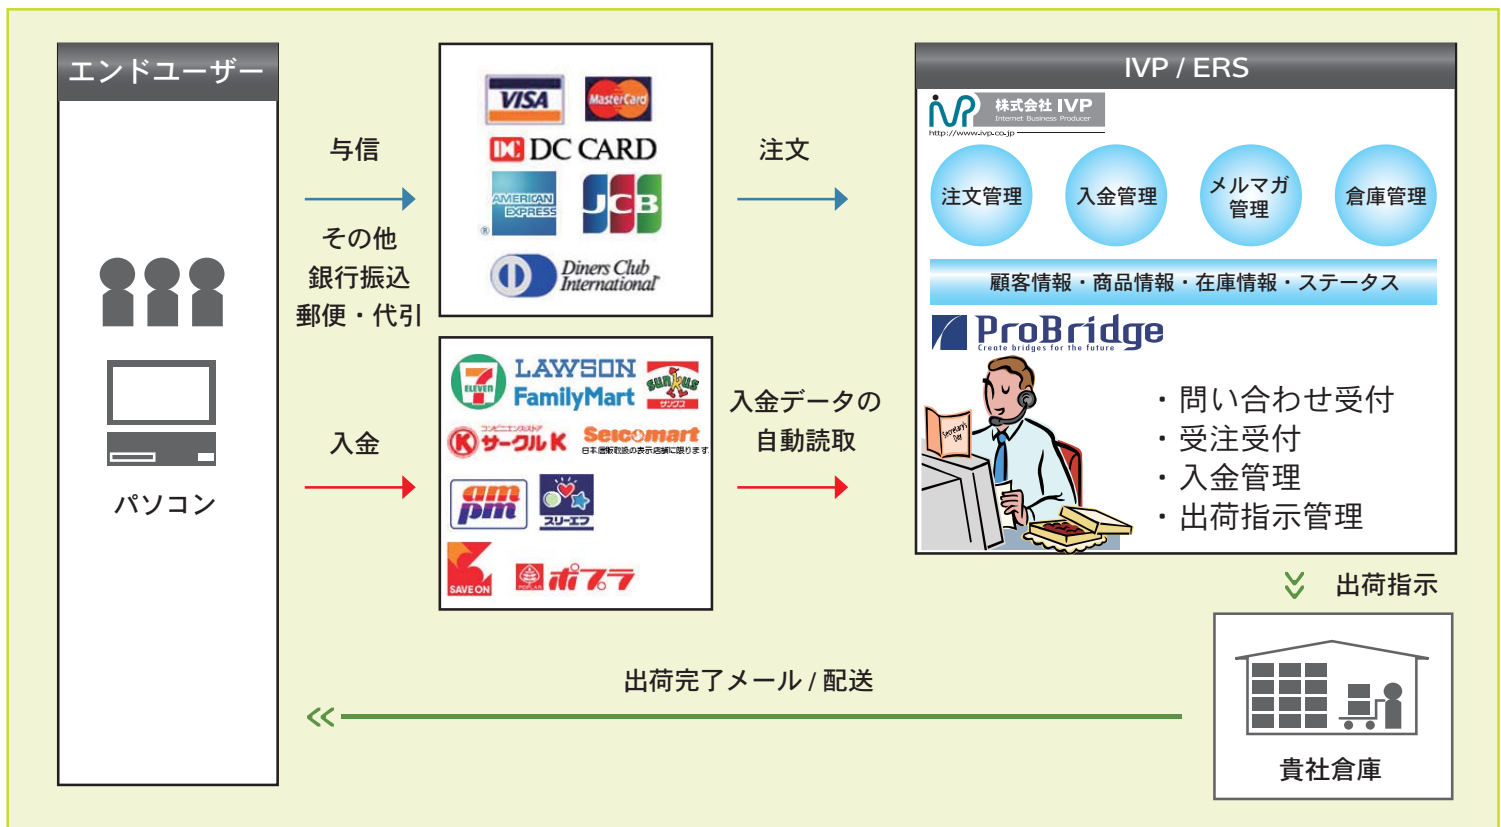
エンドユーザー

パソコン

与信

その他
銀行振込
郵便・代引

入金

VISA
MasterCard
DC DC CARD
AMERICAN EXPRESS
JCB
Diners Club International

7 ELEVEN
LAWSON
FamilyMart
sunkus
サンクス
コンビニエンスストア
K サークルK
Seicomart
日本国内の表示店舗に限ります
am pm
スリーエフ
SAVE ON
POPLAR
ポプラ

注文

入金データの
自動読取

IVP / ERS
株式会社 IVP
Internet Business Producer
http://www.ivp.co.jp

注文管理
入金管理
メルマガ
管理
倉庫管理

顧客情報・商品情報・在庫情報・ステータス

ProBridge
Create bridges for the future

・問い合わせ受付
・受注受付
・入金管理
・出荷指示管理

出荷指示

出荷完了メール / 配送

貴社倉庫